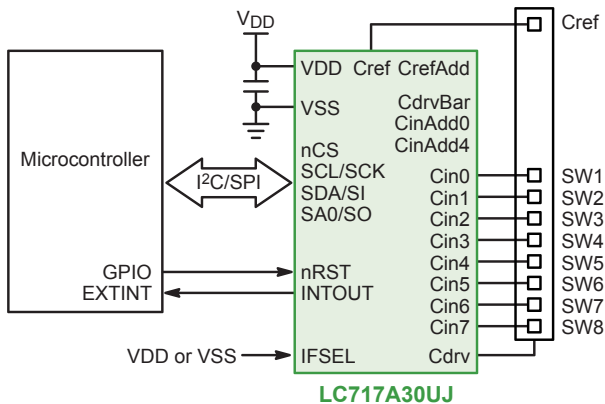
$V_{DD}$

Cref

Microcontroller

$I^2C$/SPI

GPIO
EXTINT

VDD or VSS

VDD Cref CrefAdd
VSS
CdrvBar
CinAdd0
CinAdd4
nCS
SCL/SCK
SDA/SI
SA0/SO
Cin0
Cin1
Cin2
Cin3
nRST
INTOUT
Cin4
Cin5
Cin6
Cin7
IFSEL
Cdrv

LC717A30UJ

SW1
SW2
SW3
SW4
SW5
SW6
SW7
SW8